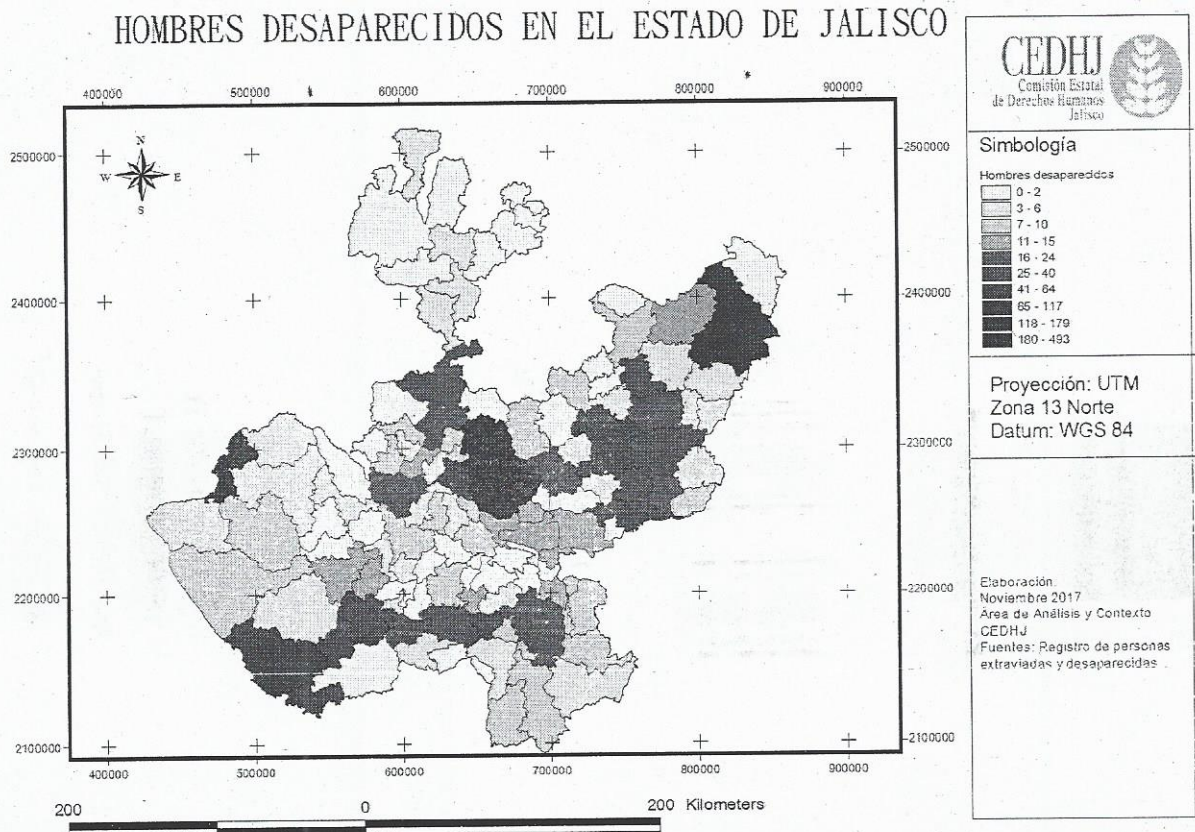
HOMBRES DESAPARECIDOS EN EL ESTADO DE JALISCO

400000 500000 600000 700000 800000 900000

2500000
2400000
2300000
2200000
2100000

N
W E
S

2500000
2400000
2300000
2200000
2100000

400000 500000 600000 700000 800000 900000

200 0 200 Kilometers

CEDHJ
Comisión Estatal de Derechos Humanos Jalisco

Simbología

Hombres desaparecidos
0 - 2
3 - 6
7 - 10
11 - 15
16 - 24
25 - 40
41 - 64
65 - 117
118 - 179
180 - 493

Proyección: UTM
Zona 13 Norte
Datum: WGS 84

Elaboración.
Noviembre 2017
Área de Análisis y Contexto
CEDHJ
Fuentes: Registro de personas extraviadas y desaparecidas